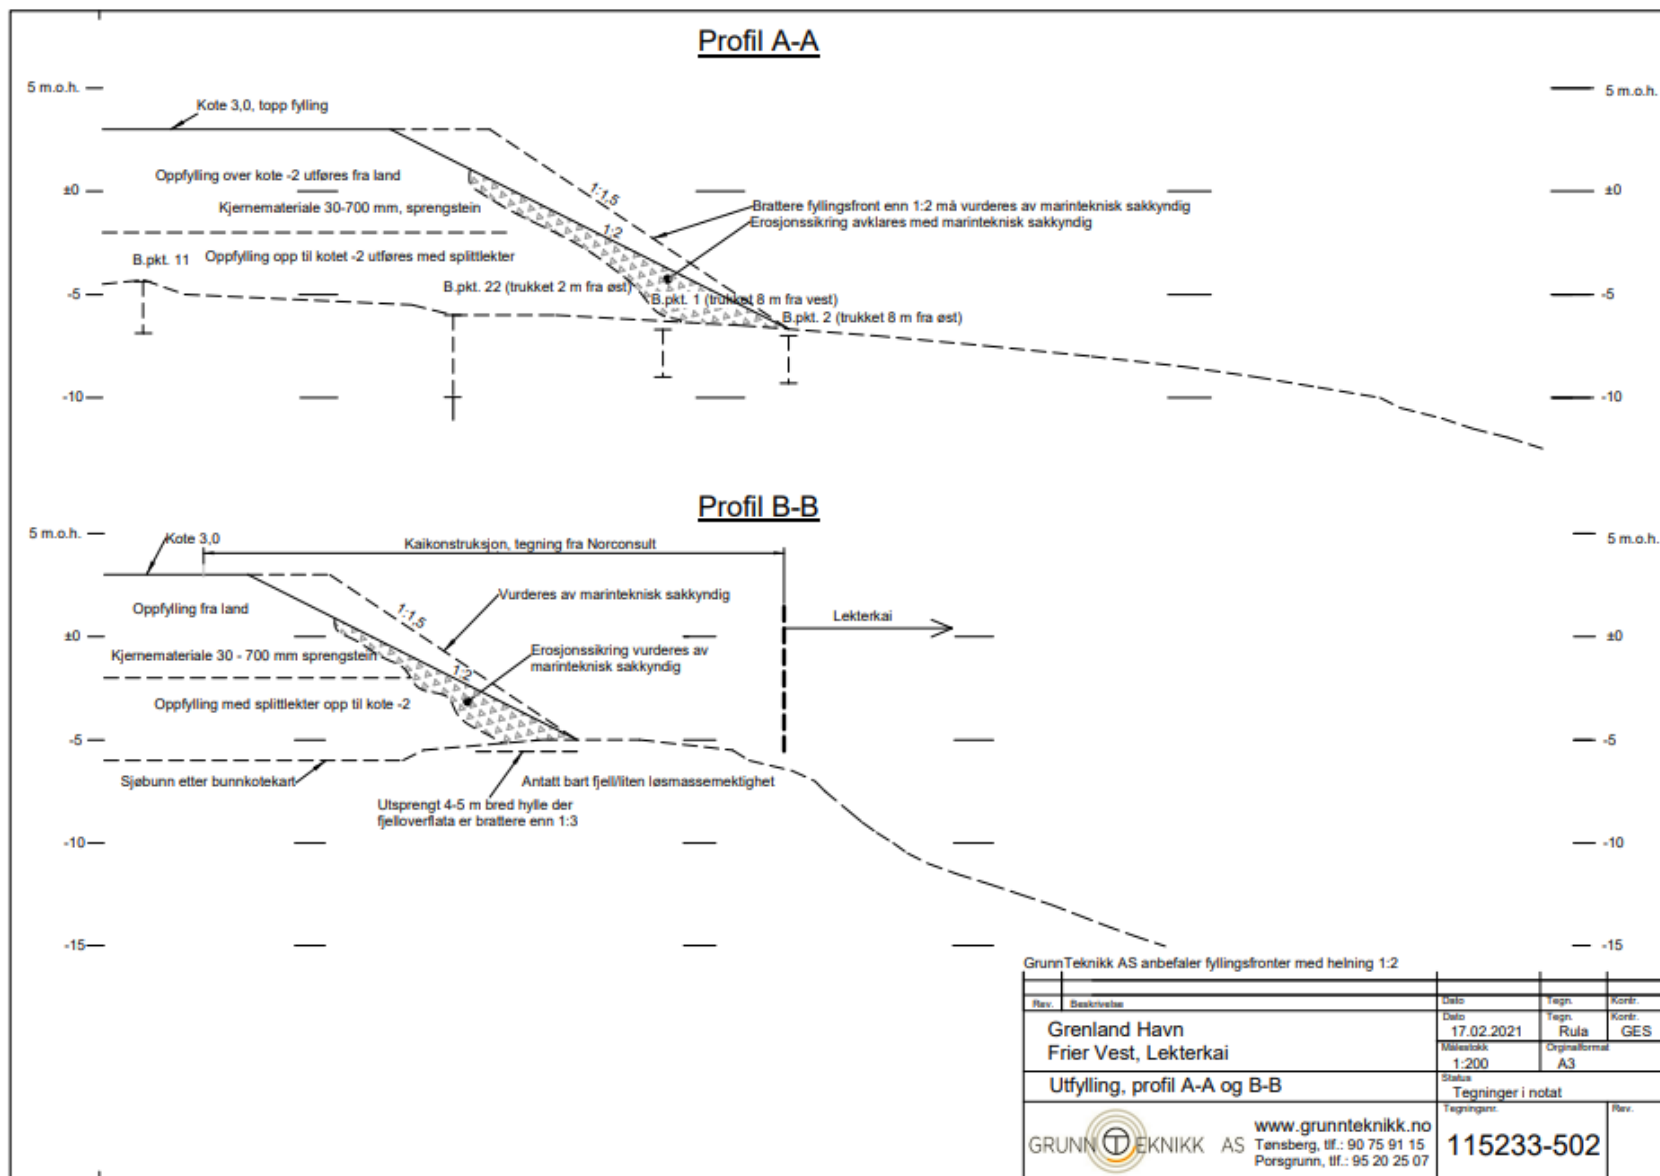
Profil A-A

5 m.o.h.
±0
-5
-10

5 m.o.h.
±0
-5
-10

Kote 3,0, topp fylling

Oppfylling over kote -2 utføres fra land

Kjernemateriale 30-700 mm, sprengstein

1:1,5

1:2

Brattere fyllingsfront enn 1:2 må vurderes av marinteknisk sakkyndig
Erosjonssikring avklares med marinteknisk sakkyndig

B.pkt. 11

Oppfylling opp til kotet -2 utføres med splittlekter

B.pkt. 22 (trukket 2 m fra øst)

B.pkt. 1 (trukket 8 m fra vest)

B.pkt. 2 (trukket 8 m fra øst)

Profil B-B

5 m.o.h.
±0
-5
-10
-15

5 m.o.h.
±0
-5
-10
-15

Kote 3,0

Kaikonstruksjon, tegning fra Norconsult

Oppfylling fra land

1:1,5

Vurderes av marinteknisk sakkyndig

Lekterkai

Kjernemateriale 30 - 700 mm sprengstein

1:2

Erosjonssikring vurderes av marinteknisk sakkyndig

Oppfylling med splittlekter opp til kote -2

Sjøbunn etter bunnkotekart

Antatt bart fjell/liten løsmassemektighet

Utsprengt 4-5 m bred hylle der fjelloverflata er brattere enn 1:3

GrunnTeknikk AS anbefaler fyllingsfronter med helning 1:2

| Rev. | Beskrivelse | Dato | Tegn. | Kontr. |
|---|---|---|---|---|

Grenland Havn
Frier Vest, Lekterkai

Dato 17.02.2021
Tegn. Rula
Kontr. GES
Målestokk 1:200
Orginalformat A3

Utfylling, profil A-A og B-B

Status
Tegninger i notat

GRUNN TEKNIKK AS

www.grunnteknikk.no
Tønsberg, tlf.: 90 75 91 15
Porsgrunn, tlf.: 95 20 25 07

Tegningsnr.
115233-502

Rev.